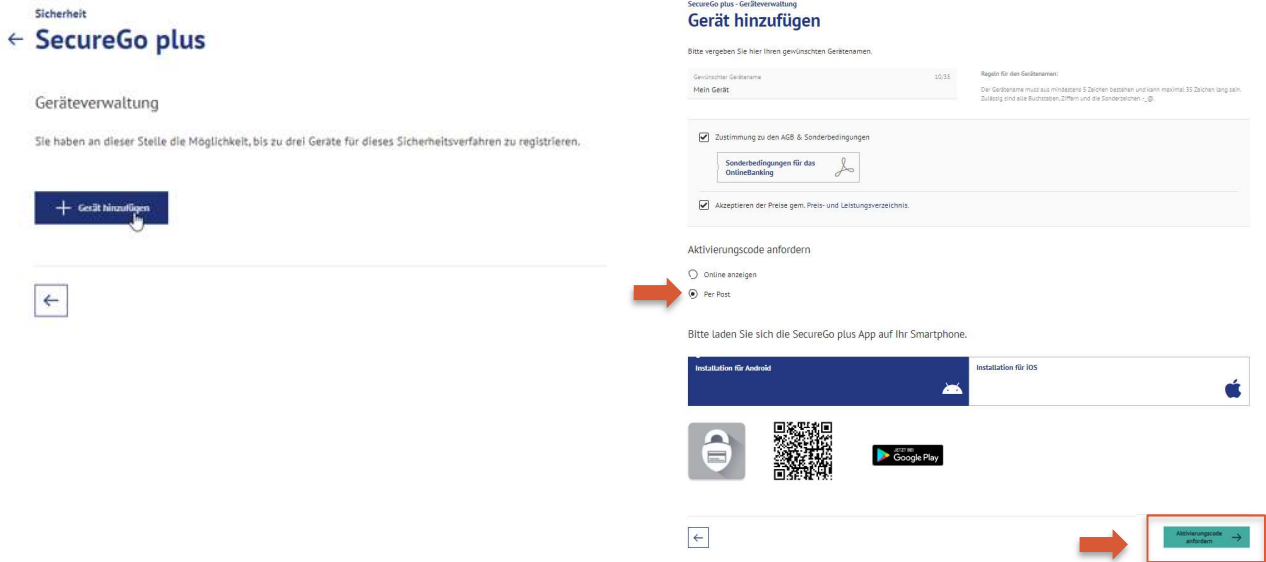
Sicherheit

← SecureGo plus

Geräteverwaltung

Sie haben an dieser Stelle die Möglichkeit, bis zu drei Geräte für dieses Sicherheitsverfahren zu registrieren.

+ Gerät hinzufügen

←

SecureGo plus - Geräteverwaltung

Gerät hinzufügen

Bitte vergeben Sie hier Ihren gewünschten Gerätenamen.

Gewünschter Gerätename 10/35

Mein Gerät

Regeln für den Gerätenamen:

Der Gerätename muss aus mindestens 5 Zeichen bestehen und kann maximal 35 Zeichen lang sein. Zulässig sind alle Buchstaben, Ziffern und die Sonderzeichen -_@.

Zustimmung zu den AGB & Sonderbedingungen

Sonderbedingungen für das OnlineBanking

Akzeptieren der Preise gem. Preis- und Leistungsverzeichnis.

Aktivierungscode anfordern

Online anzeigen

Per Post

Bitte laden Sie sich die SecureGo plus App auf Ihr Smartphone.

Installation für Android

Installation für iOS

JETZT BEI Google Play

←

Aktivierungscode anfordern →